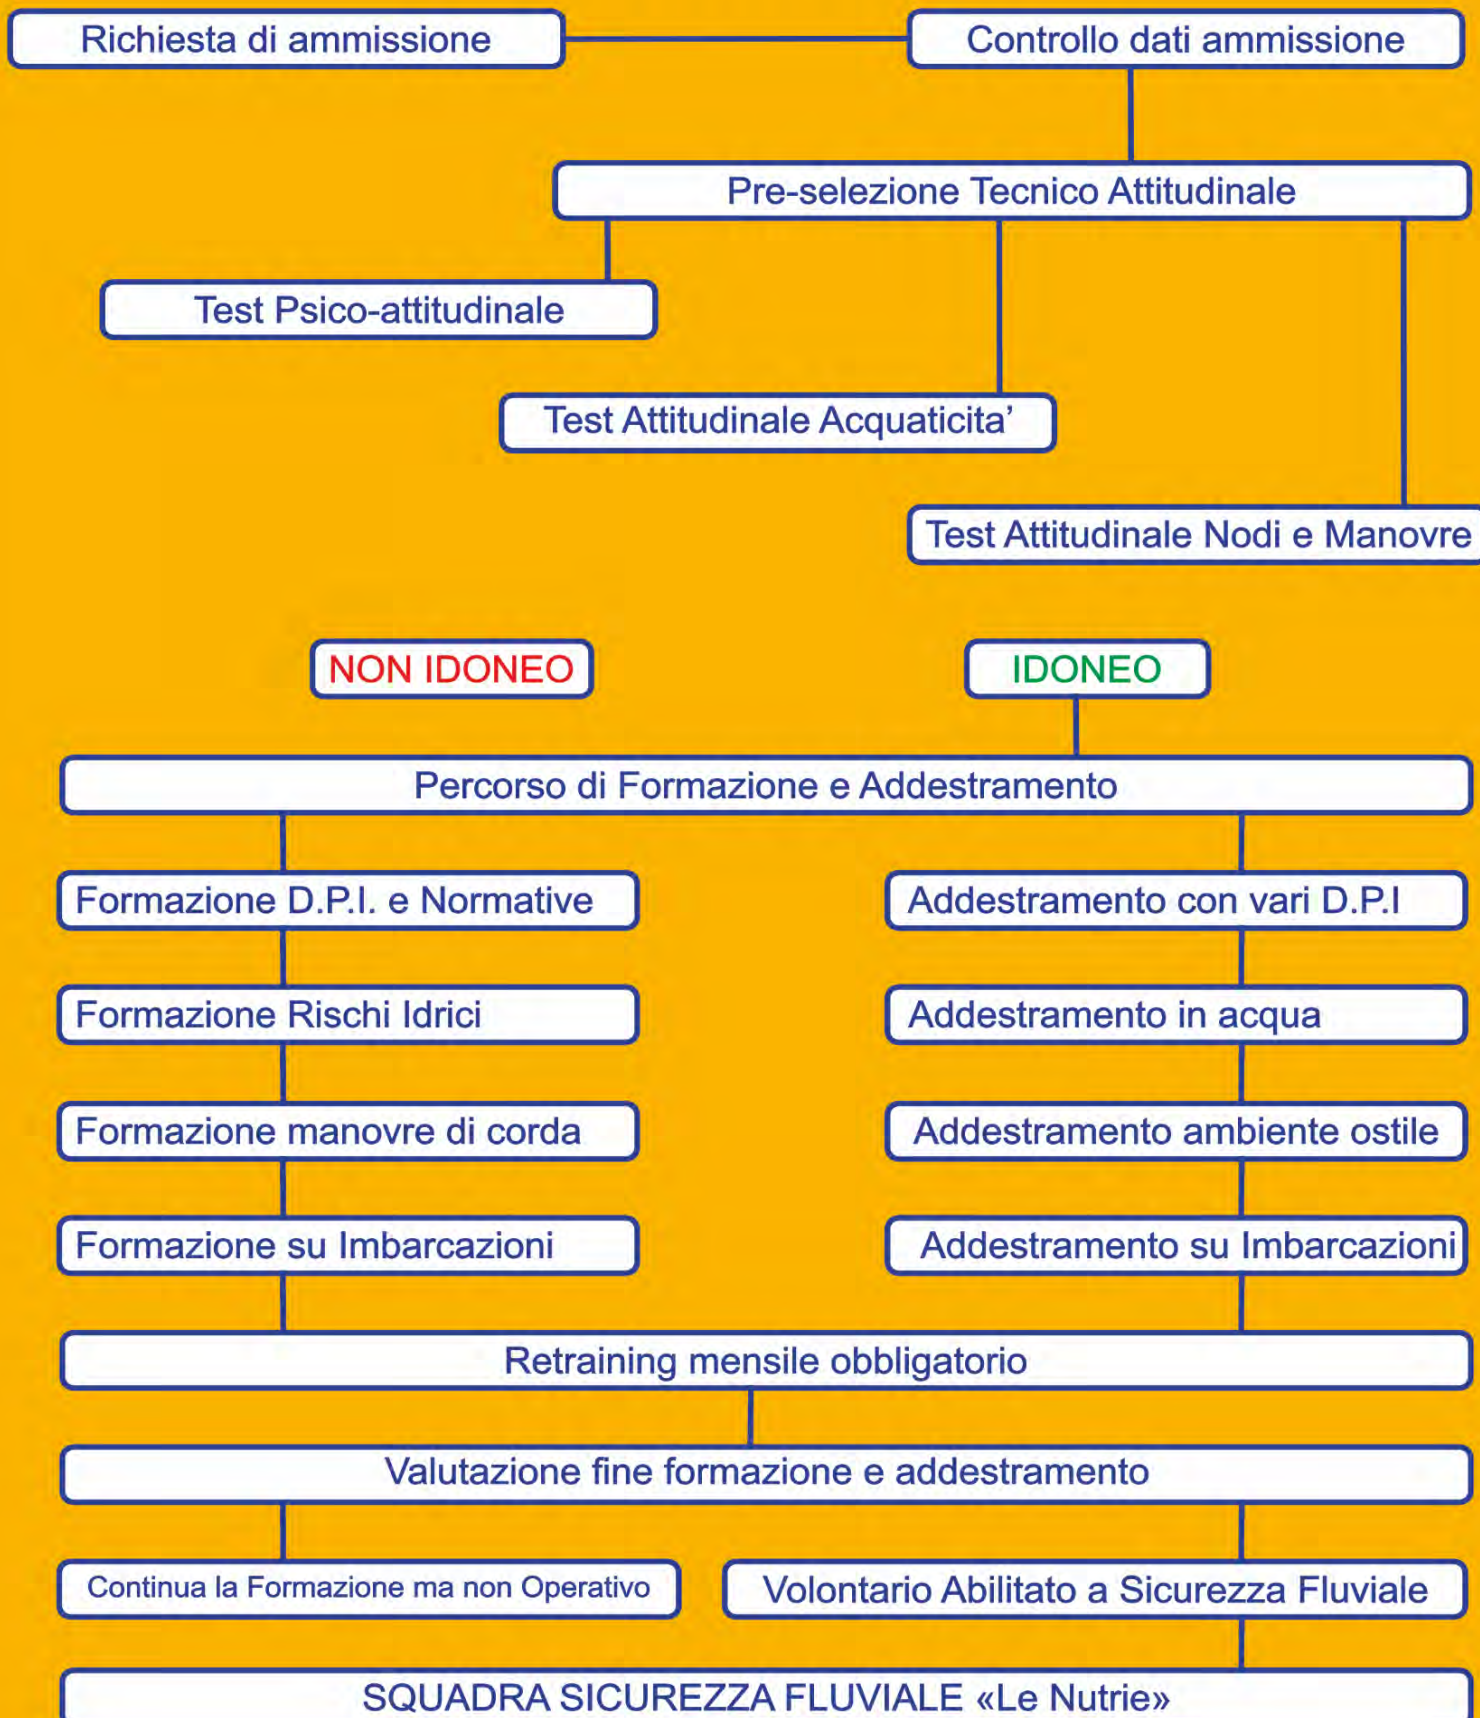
Richiesta di ammissione

Controllo dati ammissione

Pre-selezione Tecnico Attitudinale

Test Psico-attitudinale

Test Attitudinale Acquaticita’

Test Attitudinale Nodi e Manovre

NON IDONEO

IDONEO

Percorso di Formazione e Addestramento

Formazione D.P.I. e Normative

Formazione Rischi Idrici

Formazione manovre di corda

Formazione su Imbarcazioni

Addestramento con vari D.P.I

Addestramento in acqua

Addestramento ambiente ostile

Addestramento su Imbarcazioni

Retraining mensile obbligatorio

Valutazione fine formazione e addestramento

Continua la Formazione ma non Operativo

Volontario Abilitato a Sicurezza Fluviale

SQUADRA SICUREZZA FLUVIALE «Le Nutrie»